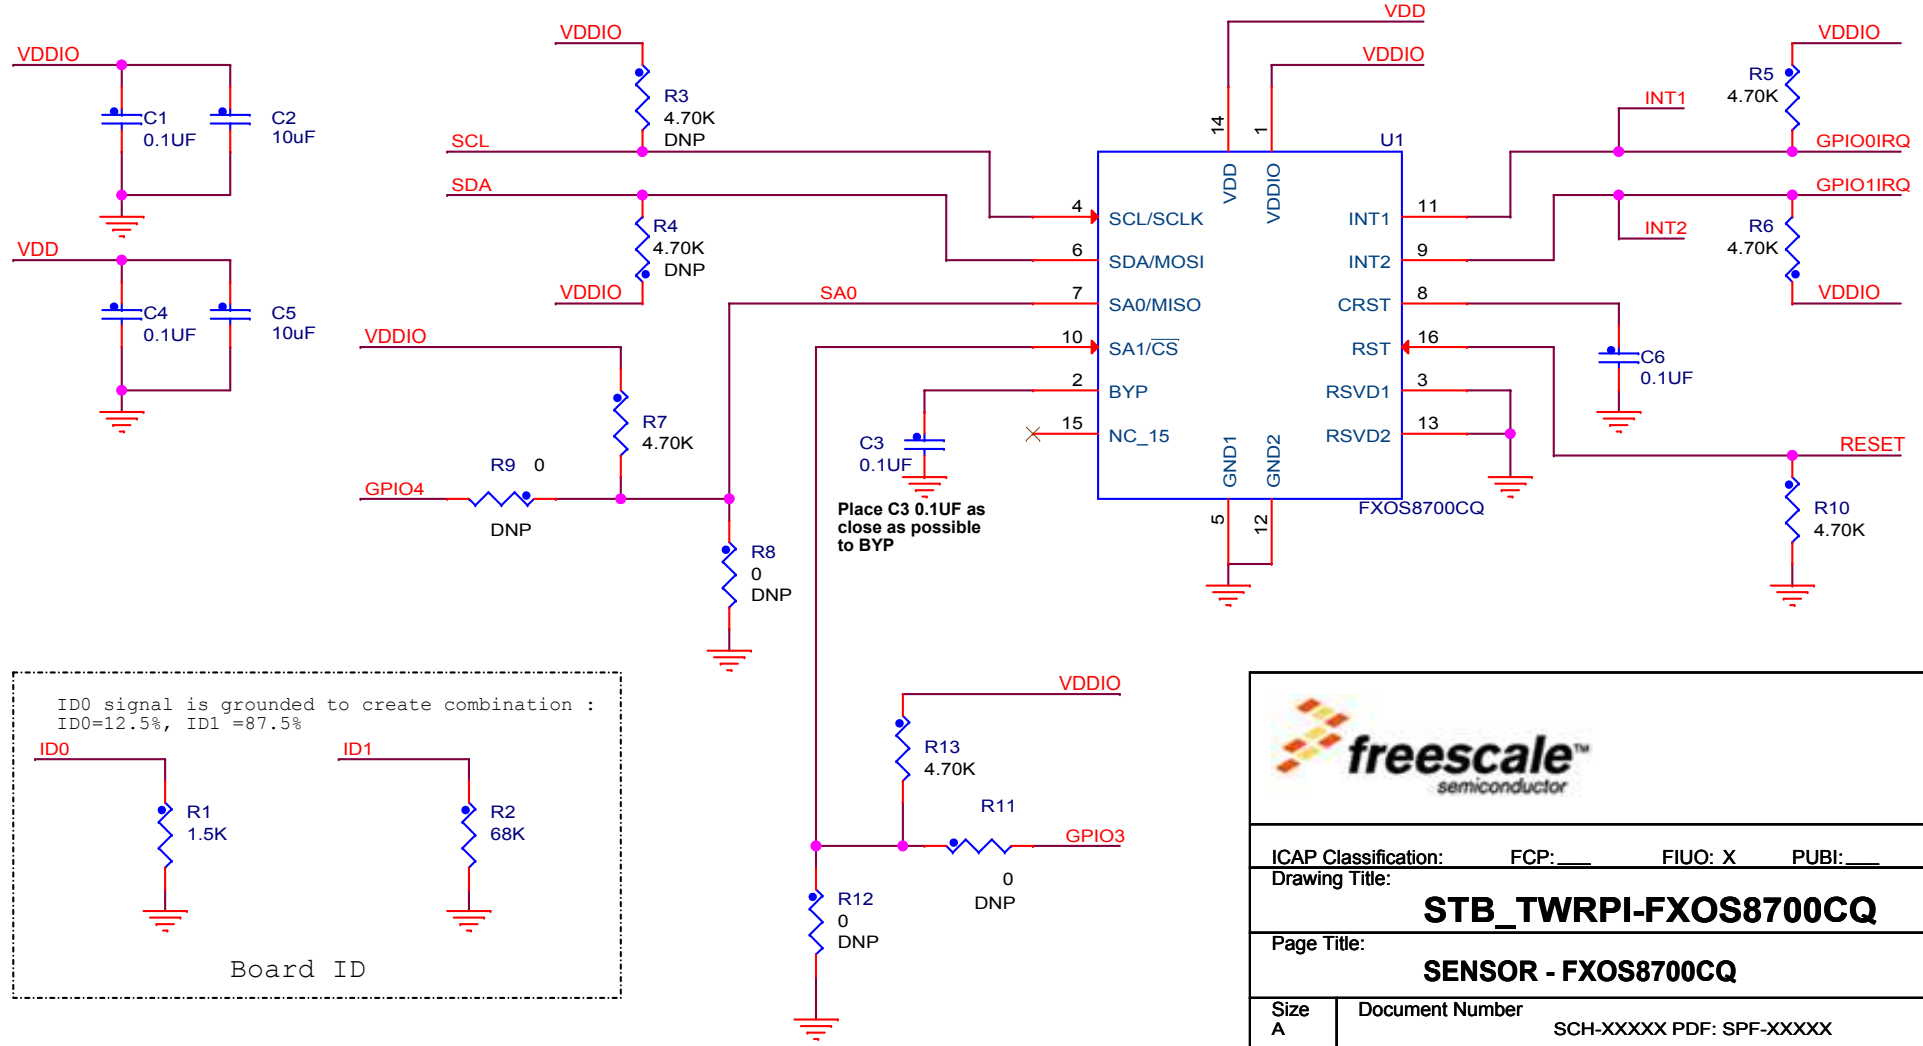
VDDIO
C1
0.1UF
C2
10uF

VDD
C4
0.1UF
C5
10uF

VDDIO
R3
4.70K
DNP
SCL
SDA
R4
4.70K
DNP
VDDIO

VDD
VDDIO
14
1
U1
VDD
VDDIO
4 SCL/SCLK
6 SDA/MOSI
7 SA0/MISO
10 SA1/$\overline{CS}$
2 BYP
15 NC_15
INT1 11
INT2 9
CRST 8
RST 16
RSVD1 3
RSVD2 13
GND1
GND2
5
12
FXOS8700CQ

SA0
VDDIO
R7
4.70K
GPIO4
R9 0
DNP
R8
0
DNP
C3
0.1UF
Place C3 0.1UF as close as possible to BYP

VDDIO
R5
4.70K
INT1
GPIO0IRQ
GPIO1IRQ
INT2
R6
4.70K
VDDIO
C6
0.1UF
RESET
R10
4.70K

ID0 signal is grounded to create combination :
ID0=12.5%, ID1 =87.5%
ID0
R1
1.5K
ID1
R2
68K
Board ID

VDDIO
R13
4.70K
R11
GPIO3
0
DNP
R12
0
DNP

freescale™
semiconductor
ICAP Classification: FCP: ___ FIUO: X PUBI: ___
Drawing Title:
STB_TWRPI-FXOS8700CQ
Page Title:
SENSOR - FXOS8700CQ
Size
A
Document Number
SCH-XXXXX PDF: SPF-XXXXX